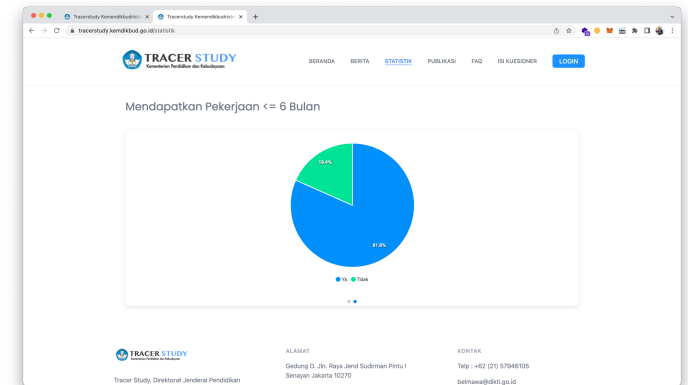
Tracerstudy Kemendikbudristek × Tracerstudy Kemendikbudristek × +

tracerstudy.kemdikbud.go.id/statistik

TRACER STUDY
Kementerian Pendidikan dan Kebudayaan

BERANDA BERITA STATISTIK PUBLIKASI FAQ ISI KUESIONER LOGIN

Mendapatkan Pekerjaan <= 6 Bulan

18.4%

81.6%

Ya Tidak

TRACER STUDY
Kementerian Pendidikan dan Kebudayaan

Tracer Study, Direktorat Jenderal Pendidikan

ALAMAT

Gedung D, Jln. Raya Jend Sudirman Pintu I Senayan Jakarta 10270

KONTAK

Telp : +62 (21) 57946105

belmawa@dikti.go.id